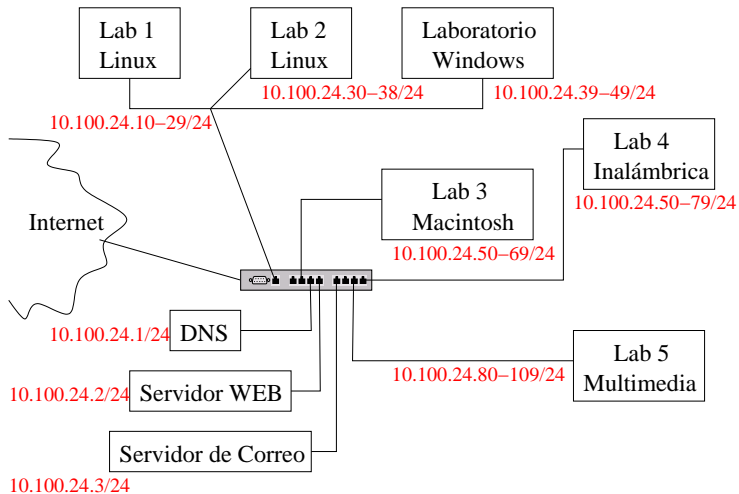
Lab 1
Linux

Lab 2
Linux

Laboratorio
Windows

10.100.24.10–29/24

10.100.24.30–38/24

10.100.24.39–49/24

Lab 4
Inalámbrica

10.100.24.50–79/24

Lab 3
Macintosh

Internet

10.100.24.50–69/24

10.100.24.1/24

DNS

Lab 5
Multimedia

10.100.24.80–109/24

10.100.24.2/24

Servidor WEB

Servidor de Correo

10.100.24.3/24